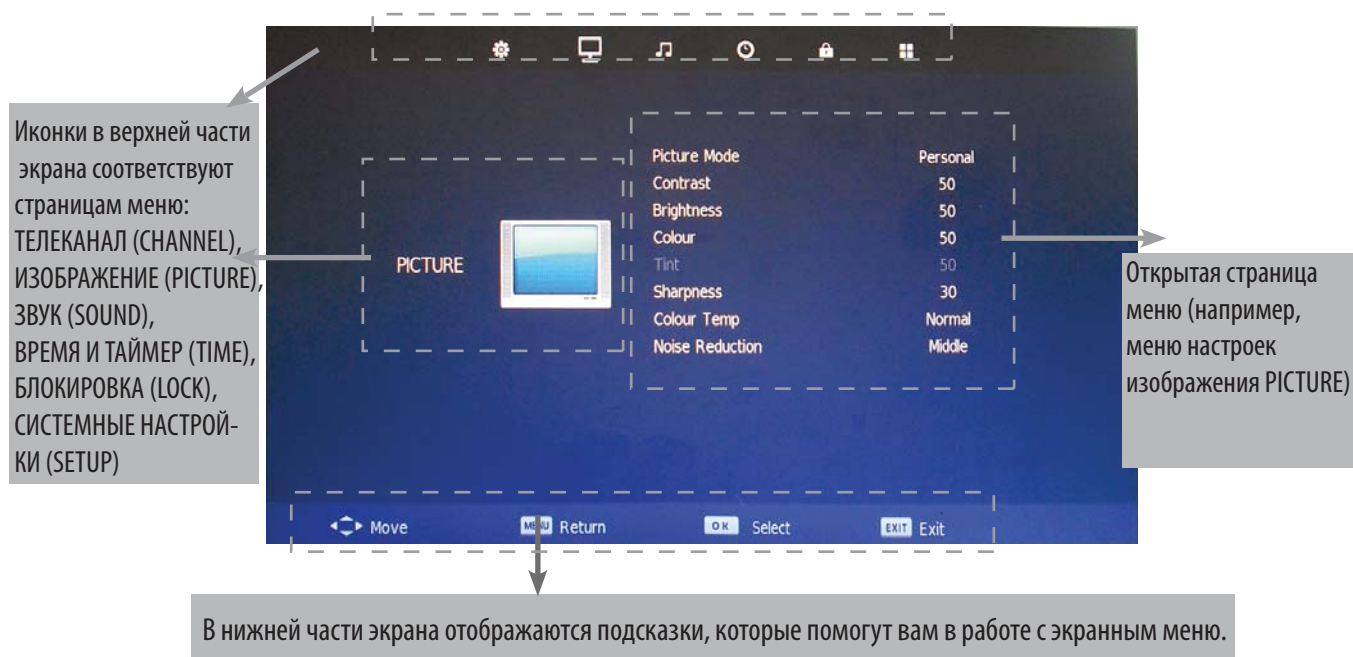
Иконки в верхней части экрана соответствуют страницам меню: ТЕЛЕКАНАЛ (CHANNEL), ИЗОБРАЖЕНИЕ (PICTURE), ЗВУК (SOUND), ВРЕМЯ И ТАЙМЕР (TIME), БЛОКИРОВКА (LOCK), СИСТЕМНЫЕ НАСТРОЙКИ (SETUP)

PICTURE

| | |
|---|---|
| Picture Mode | Personal |
| Contrast | 50 |
| Brightness | 50 |
| Colour | 50 |
| Tint | 50 |
| Sharpness | 30 |
| Colour Temp | Normal |
| Noise Reduction | Middle |

Открытая страница меню (например, меню настроек изображения PICTURE)

Move MENU Return OK Select EXIT Exit

В нижней части экрана отображаются подсказки, которые помогут вам в работе с экранным меню.